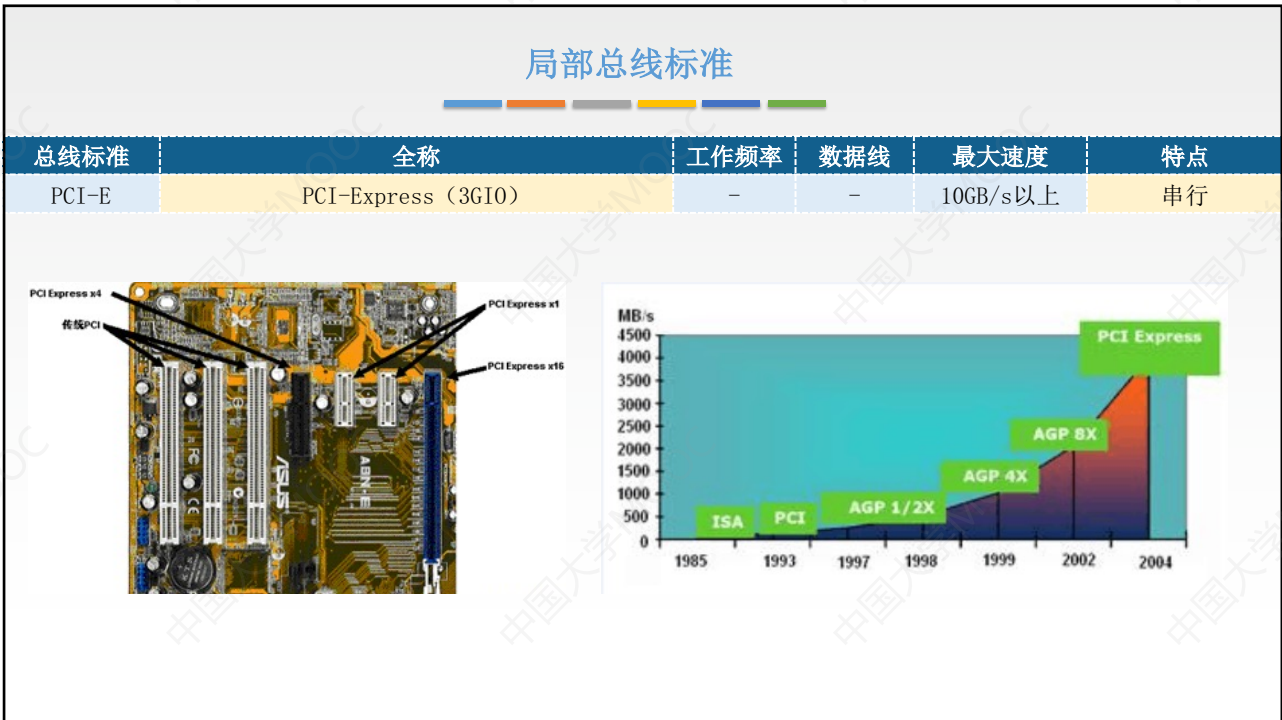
局部总线标准

| 总线标准 | 全称 | 工作频率 | 数据线 | 最大速度 | 特点 |
|---|---|---|---|---|---|
| PCI-E | PCI-Express（3GIO） | - | - | 10GB/s以上 | 串行 |

PCI Express x4
传统PCI
PCI Express x1
PCI Express x16
ASUS
A8N-E

MB/s
4500
4000
3500
3000
2500
2000
1500
1000
500
0
1985
1993
1997
1998
1999
2002
2004
ISA
PCI
AGP 1/2X
AGP 4X
AGP 8X
PCI Express